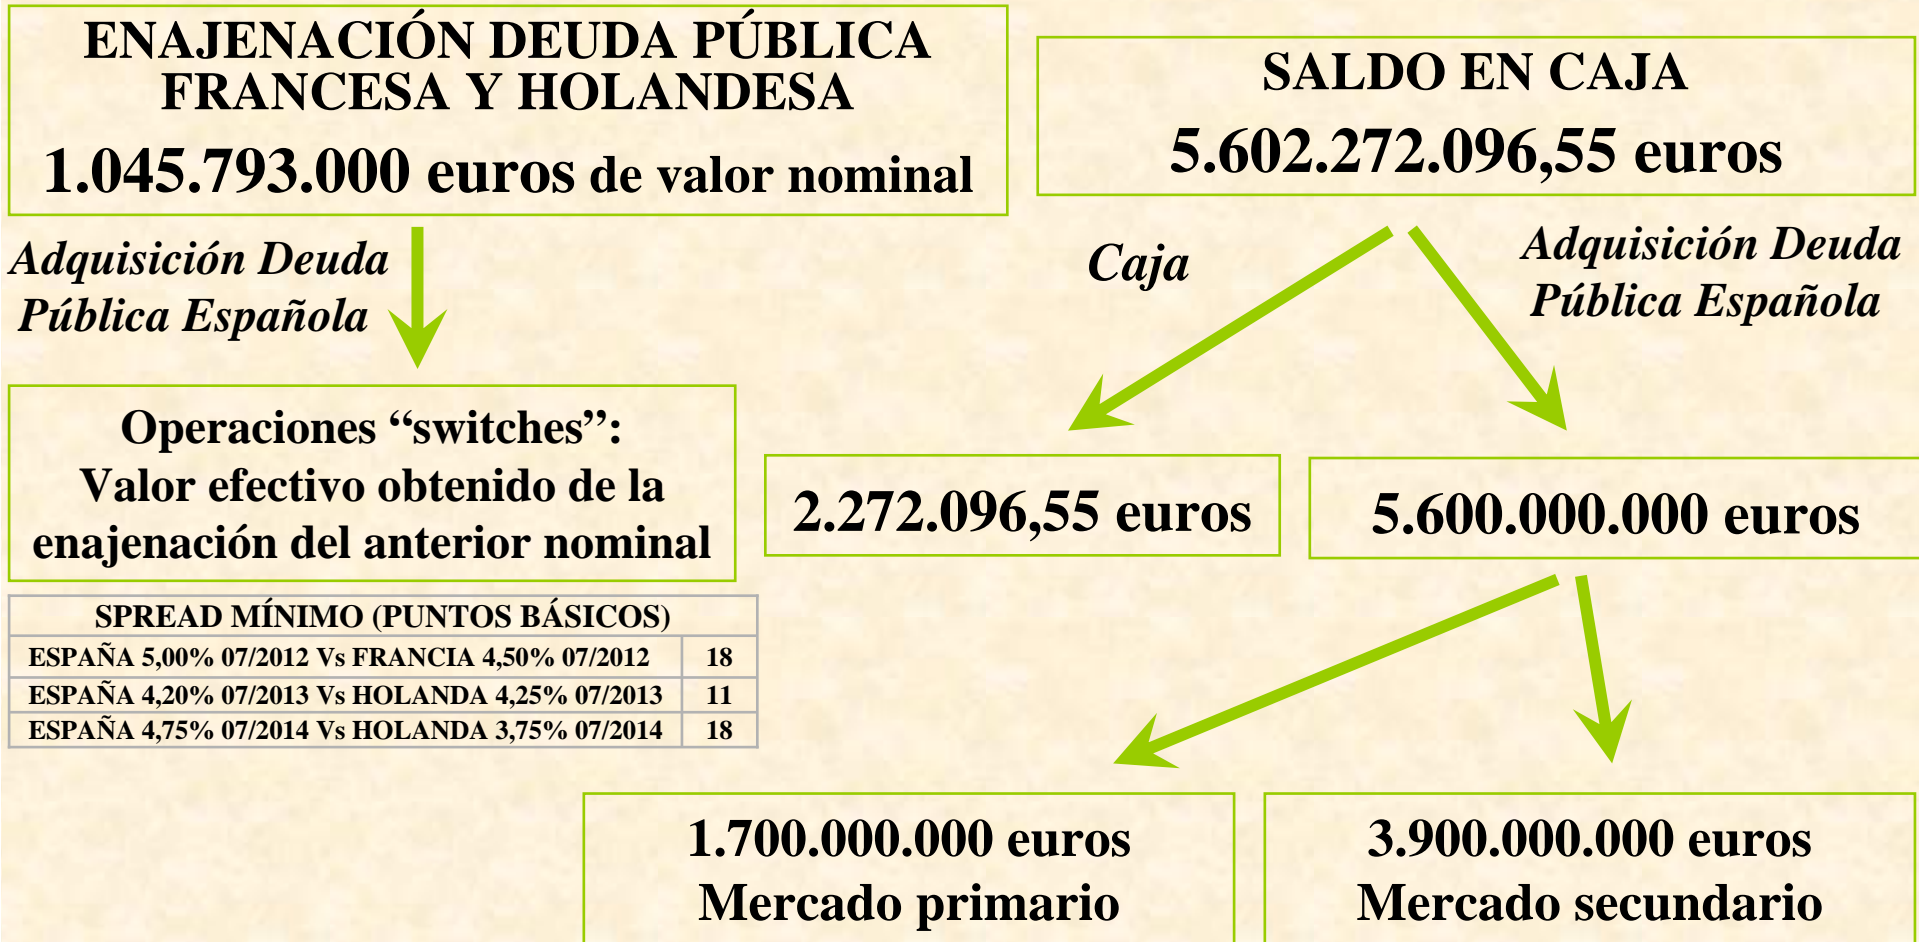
ENAJENACIÓN DEUDA PÚBLICA FRANCESA Y HOLANDESA
1.045.793.000 euros de valor nominal

Adquisición Deuda Pública Española

Operaciones "switches": Valor efectivo obtenido de la enajenación del anterior nominal

| SPREAD MÍNIMO (PUNTOS BÁSICOS) | |
|---|---|
| ESPAÑA 5,00% 07/2012 Vs FRANCIA 4,50% 07/2012 | 18 |
| ESPAÑA 4,20% 07/2013 Vs HOLANDA 4,25% 07/2013 | 11 |
| ESPAÑA 4,75% 07/2014 Vs HOLANDA 3,75% 07/2014 | 18 |

SALDO EN CAJA
5.602.272.096,55 euros

Caja

Adquisición Deuda Pública Española

2.272.096,55 euros

5.600.000.000 euros

1.700.000.000 euros
Mercado primario

3.900.000.000 euros
Mercado secundario